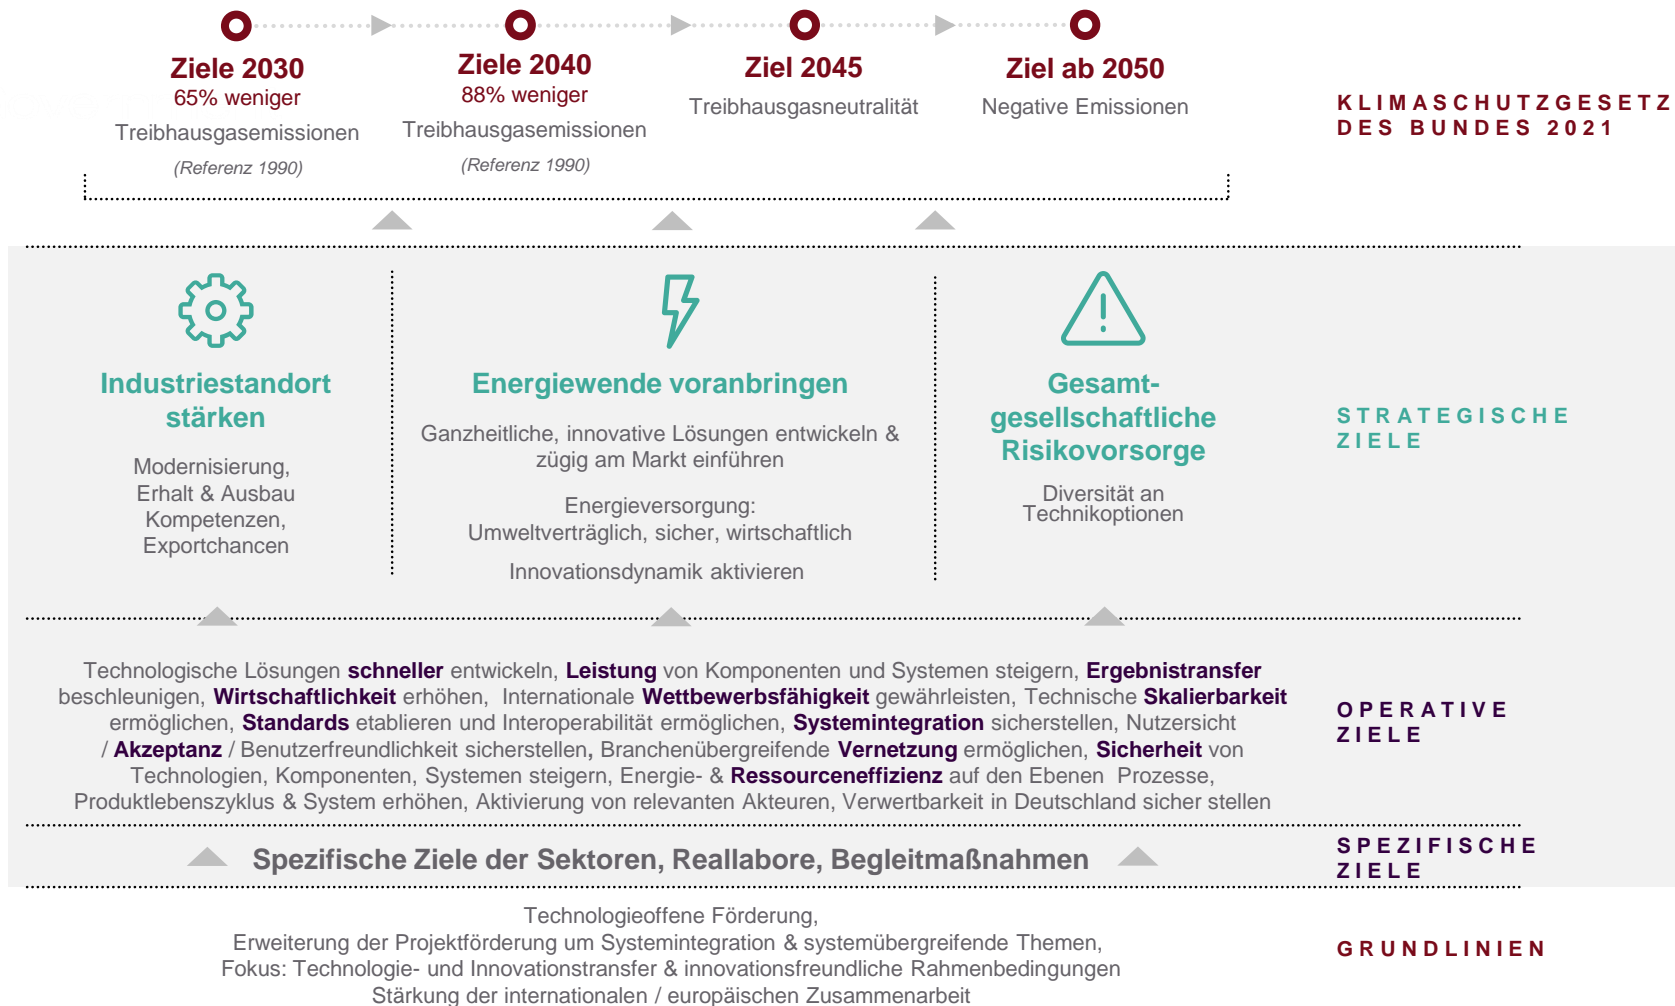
Ziele 2030
65% weniger
Treibhausgasemissionen
(Referenz 1990)

Ziele 2040
88% weniger
Treibhausgasemissionen
(Referenz 1990)

Ziel 2045
Treibhausgasneutralität

Ziel ab 2050
Negative Emissionen

KLIMASCHUTZGESETZ DES BUNDES 2021

Industriestandort stärken

Modernisierung, Erhalt & Ausbau Kompetenzen, Exportchancen

Energiewende voranbringen

Ganzheitliche, innovative Lösungen entwickeln & zügig am Markt einführen

Energieversorgung: Umweltverträglich, sicher, wirtschaftlich

Innovationsdynamik aktivieren

Gesamtgesellschaftliche Risikovorsorge

Diversität an Technikoptionen

STRATEGISCHE ZIELE

Technologische Lösungen schneller entwickeln, Leistung von Komponenten und Systemen steigern, Ergebnistransfer beschleunigen, Wirtschaftlichkeit erhöhen, Internationale Wettbewerbsfähigkeit gewährleisten, Technische Skalierbarkeit ermöglichen, Standards etablieren und Interoperabilität ermöglichen, Systemintegration sicherstellen, Nutzersicht / Akzeptanz / Benutzerfreundlichkeit sicherstellen, Branchenübergreifende Vernetzung ermöglichen, Sicherheit von Technologien, Komponenten, Systemen steigern, Energie- & Ressourceneffizienz auf den Ebenen Prozesse, Produktlebenszyklus & System erhöhen, Aktivierung von relevanten Akteuren, Verwertbarkeit in Deutschland sicher stellen

OPERATIVE ZIELE

Spezifische Ziele der Sektoren, Reallabore, Begleitmaßnahmen

SPEZIFISCHE ZIELE

Technologieoffene Förderung,
Erweiterung der Projektförderung um Systemintegration & systemübergreifende Themen,
Fokus: Technologie- und Innovationstransfer & innovationsfreundliche Rahmenbedingungen
Stärkung der internationalen / europäischen Zusammenarbeit

GRUNDLINIEN